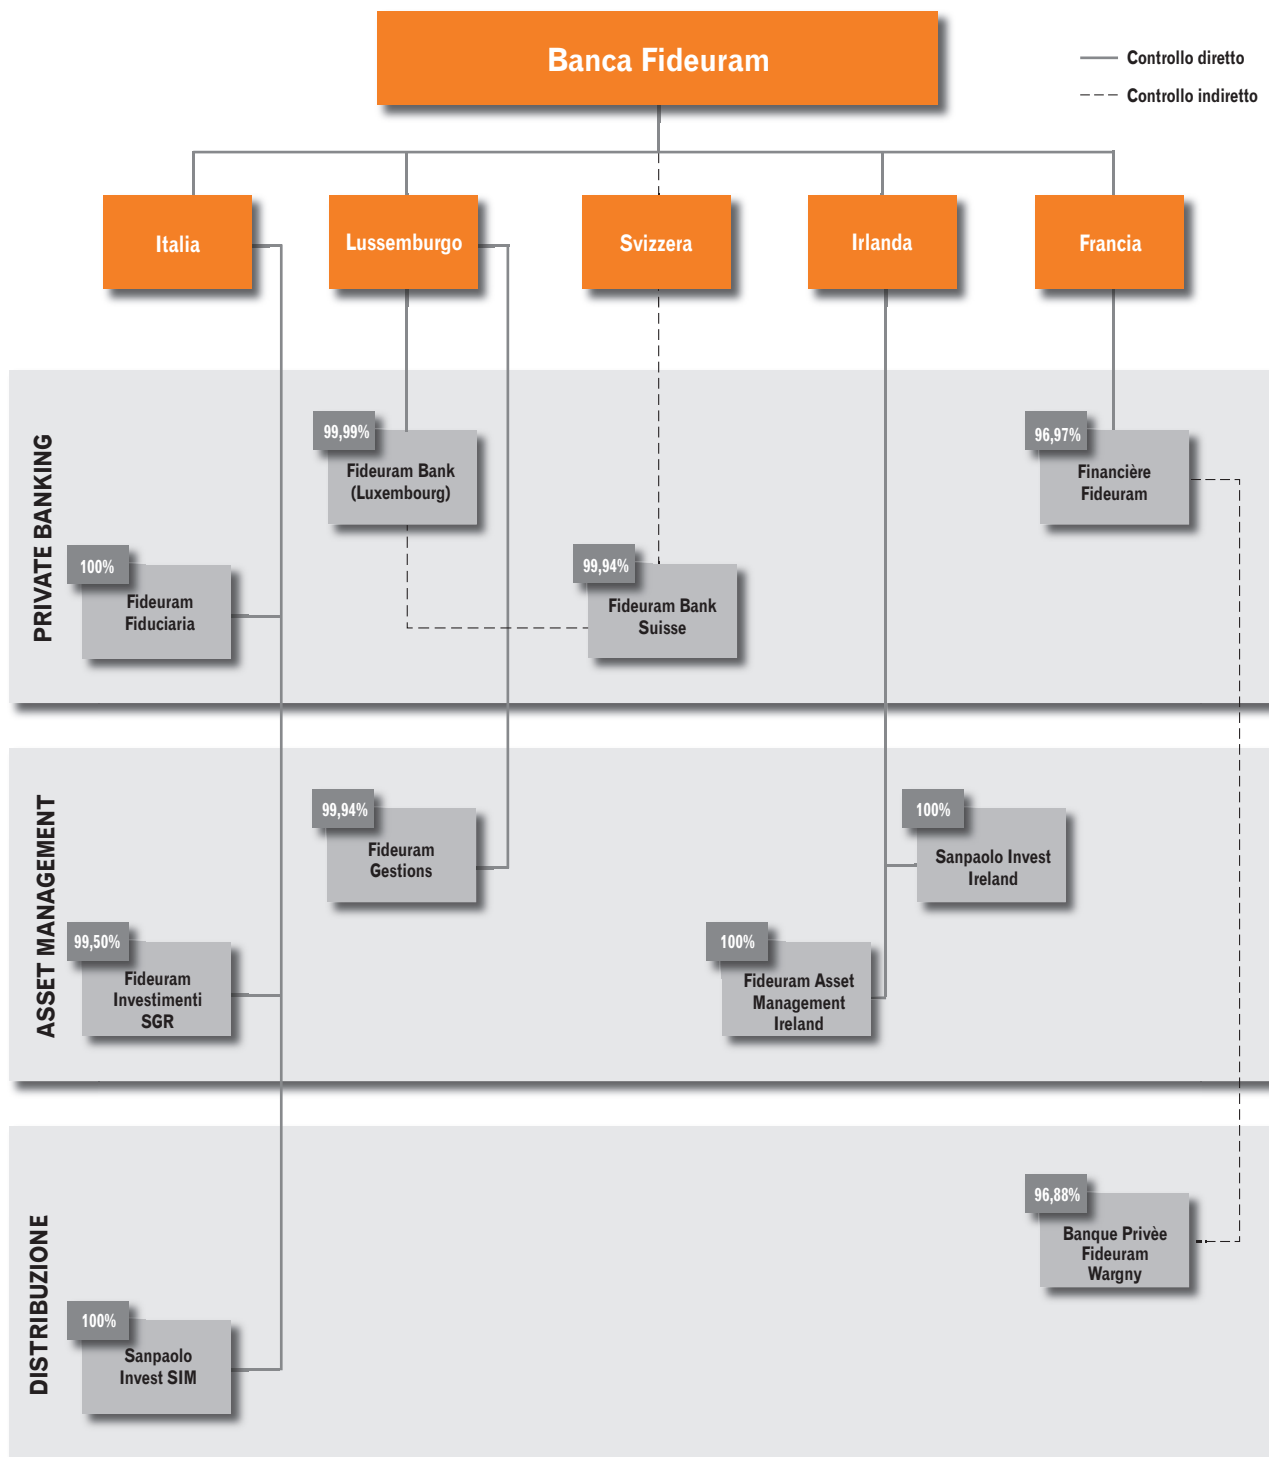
Banca Fideuram

Controllo diretto
Controllo indiretto

Italia
Lussemburgo
Svizzera
Irlanda
Francia

PRIVATE BANKING

99,99%
Fideuram Bank (Luxembourg)

96,97%
Financière Fideuram

100%
Fideuram Fiduciaria

99,94%
Fideuram Bank Suisse

ASSET MANAGEMENT

99,94%
Fideuram Gestions

100%
Sanpaolo Invest Ireland

99,50%
Fideuram Investimenti SGR

100%
Fideuram Asset Management Ireland

DISTRIBUZIONE

96,88%
Banque Privèe Fideuram Wargny

100%
Sanpaolo Invest SIM